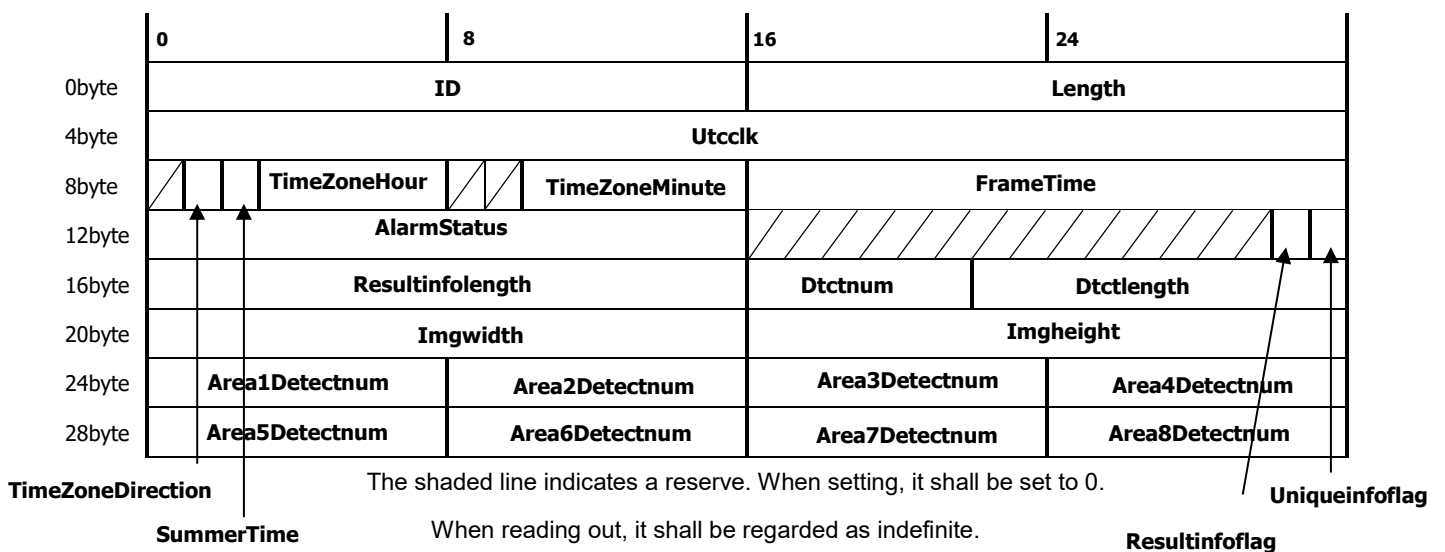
| | 0 | 8 | 16 | 24 |
|---|---|---|---|---|
| 0byte | ID | | Length | |
| 4byte | Utcclk | | | |
| 8byte | TimeZoneHour | TimeZoneMinute | FrameTime | |
| 12byte | AlarmStatus | | | |
| 16byte | Resultinfolength | | Dtctnum | Dtctlength |
| 20byte | Imgwidth | | Imgheight | |
| 24byte | Area1Detectnum | Area2Detectnum | Area3Detectnum | Area4Detectnum |
| 28byte | Area5Detectnum | Area6Detectnum | Area7Detectnum | Area8Detectnum |

TimeZoneDirection

SummerTime

The shaded line indicates a reserve. When setting, it shall be set to 0.

When reading out, it shall be regarded as indefinite.

Uniqueinfoflag

Resultinfoflag